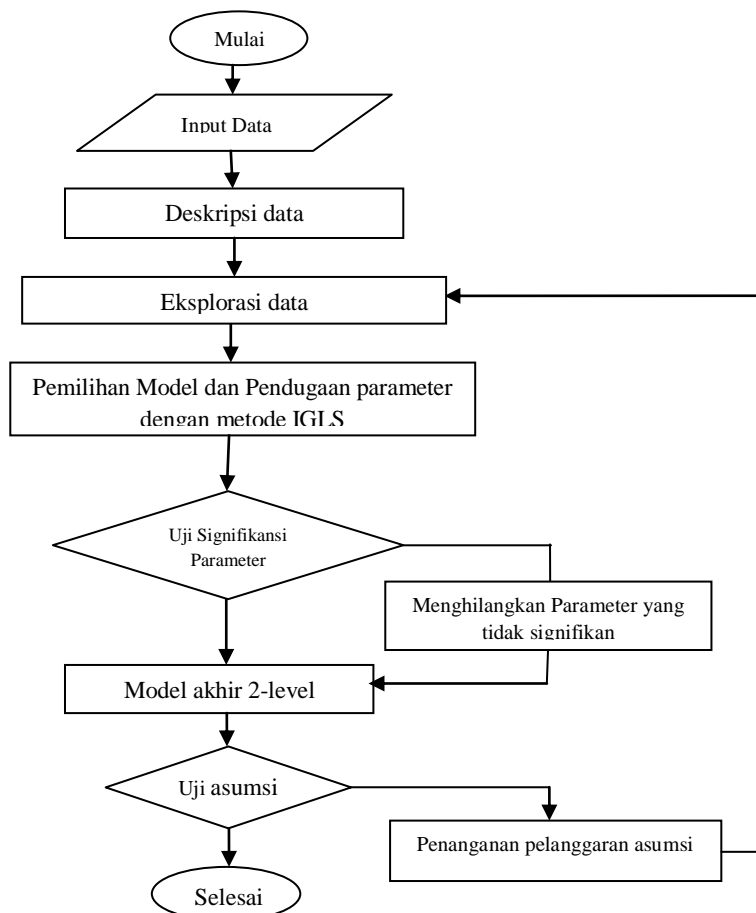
Mulai

Input Data

Deskripsi data

Eksplorasi data

Pemilihan Model dan Pendugaan parameter dengan metode IGLS

Uji Signifikansi Parameter

Menghilangkan Parameter yang tidak signifikan

Model akhir 2-level

Uji asumsi

Penanganan pelanggaran asumsi

Selesai